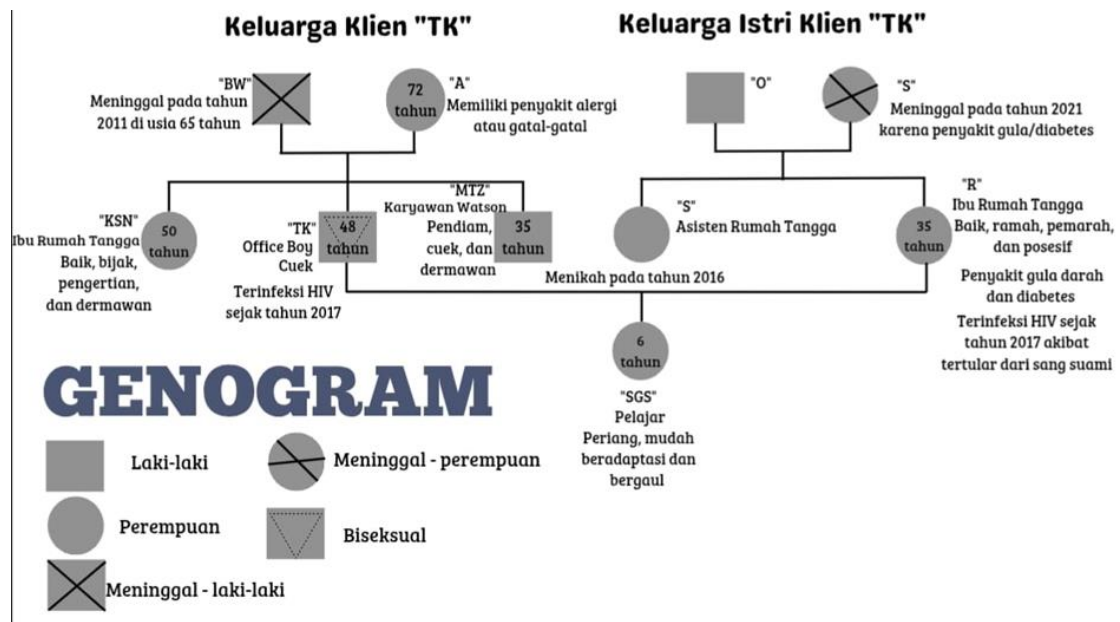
Keluarga Klien "TK"

Keluarga Istri Klien "TK"

"BW"
Meninggal pada tahun 2011 di usia 65 tahun

72 tahun

"A"
Memiliki penyakit alergi atau gatal-gatal

"O"

"S"
Meninggal pada tahun 2021 karena penyakit gula/diabetes

"KSN"
Ibu Rumah Tangga
Baik, bijak, pengertian, dan dermawan

50 tahun

"TK"
Office Boy
Cuek

48 tahun

Terinfeksi HIV sejak tahun 2017

"MTZ"
Karyawan Watson
Pendiam, cuek, dan dermawan

35 tahun

"S"
Asisten Rumah Tangga

Menikah pada tahun 2016

"R"
Ibu Rumah Tangga
Baik, ramah, pemarah, dan posesif

35 tahun

Penyakit gula darah dan diabetes

Terinfeksi HIV sejak tahun 2017 akibat tertular dari sang suami

6 tahun

"SGS"
Pelajar
Periang, mudah beradaptasi dan bergaul

GENOGRAM

Laki-laki

Meninggal - perempuan

Perempuan

Biseksual

Meninggal - laki-laki